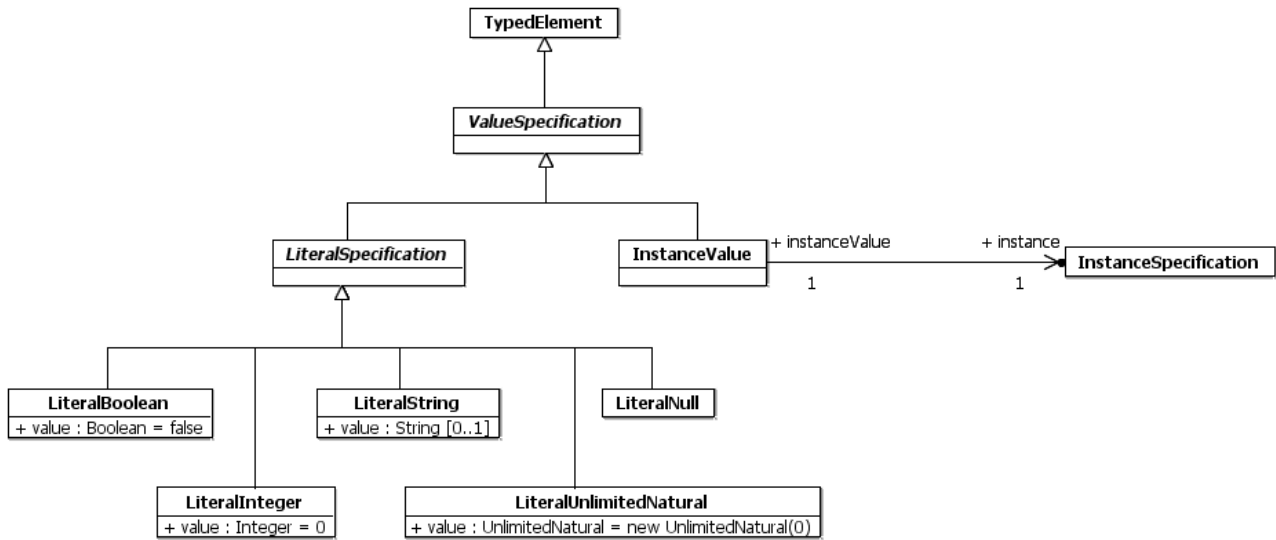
TypedElement

ValueSpecification

LiteralSpecification

InstanceValue

+ instanceValue

+ instance

1

1

InstanceSpecification

LiteralBoolean
+ value : Boolean = false

LiteralString
+ value : String [0..1]

LiteralNull

LiteralInteger
+ value : Integer = 0

LiteralUnlimitedNatural
+ value : UnlimitedNatural = new UnlimitedNatural(0)